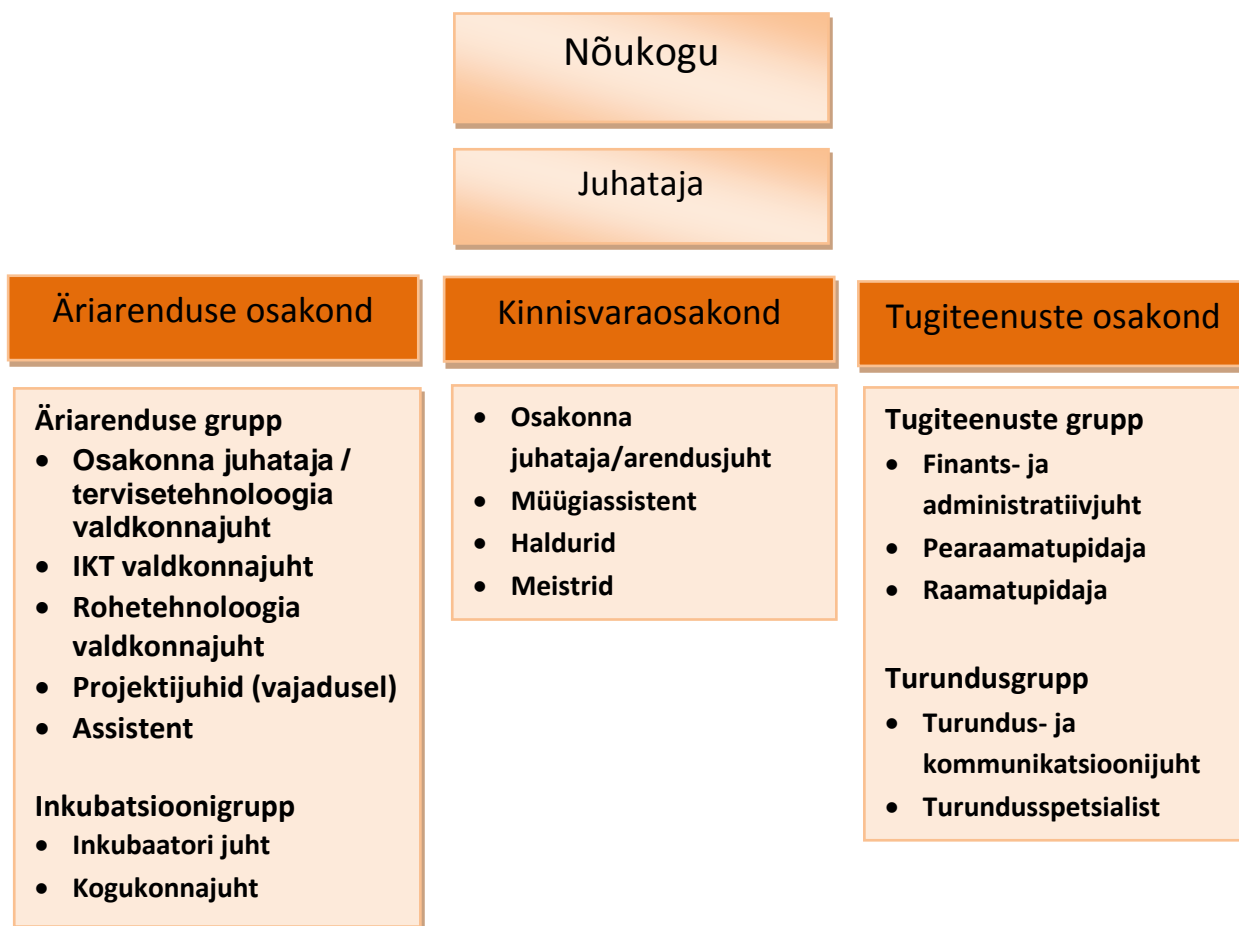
Nõukogu

Juhataja

Äriarenduse osakond

Kinnisvaraosakond

Tugiteenuste osakond

Äriarenduse grupp
- Osakonna juhataja / tervisetehnoloogia valdkonnajuht
- IKT valdkonnajuht
- Rohetehnoloogia valdkonnajuht
- Projektijuhid (vajadusel)
- Assistent

Inkubatsioonigrupp
- Inkubaatori juht
- Kogukonnajuht

- Osakonna juhataja/arendusjuht
- Müügiassistent
- Haldurid
- Meistrid

Tugiteenuste grupp
- Finants- ja administratiivjuht
- Pearaamatupidaja
- Raamatupidaja

Turundusgrupp
- Turundus- ja kommunikatsioonijuht
- Turundusspetsialist